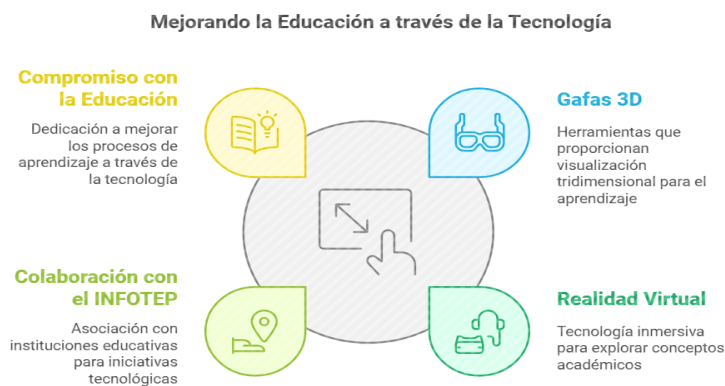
Mejorando la Educación a través de la Tecnología

Compromiso con la Educación

Dedicación a mejorar los procesos de aprendizaje a través de la tecnología

Gafas 3D

Herramientas que proporcionan visualización tridimensional para el aprendizaje

Colaboración con el INFOTEP

Asociación con instituciones educativas para iniciativas tecnológicas

Realidad Virtual

Tecnología inmersiva para explorar conceptos académicos